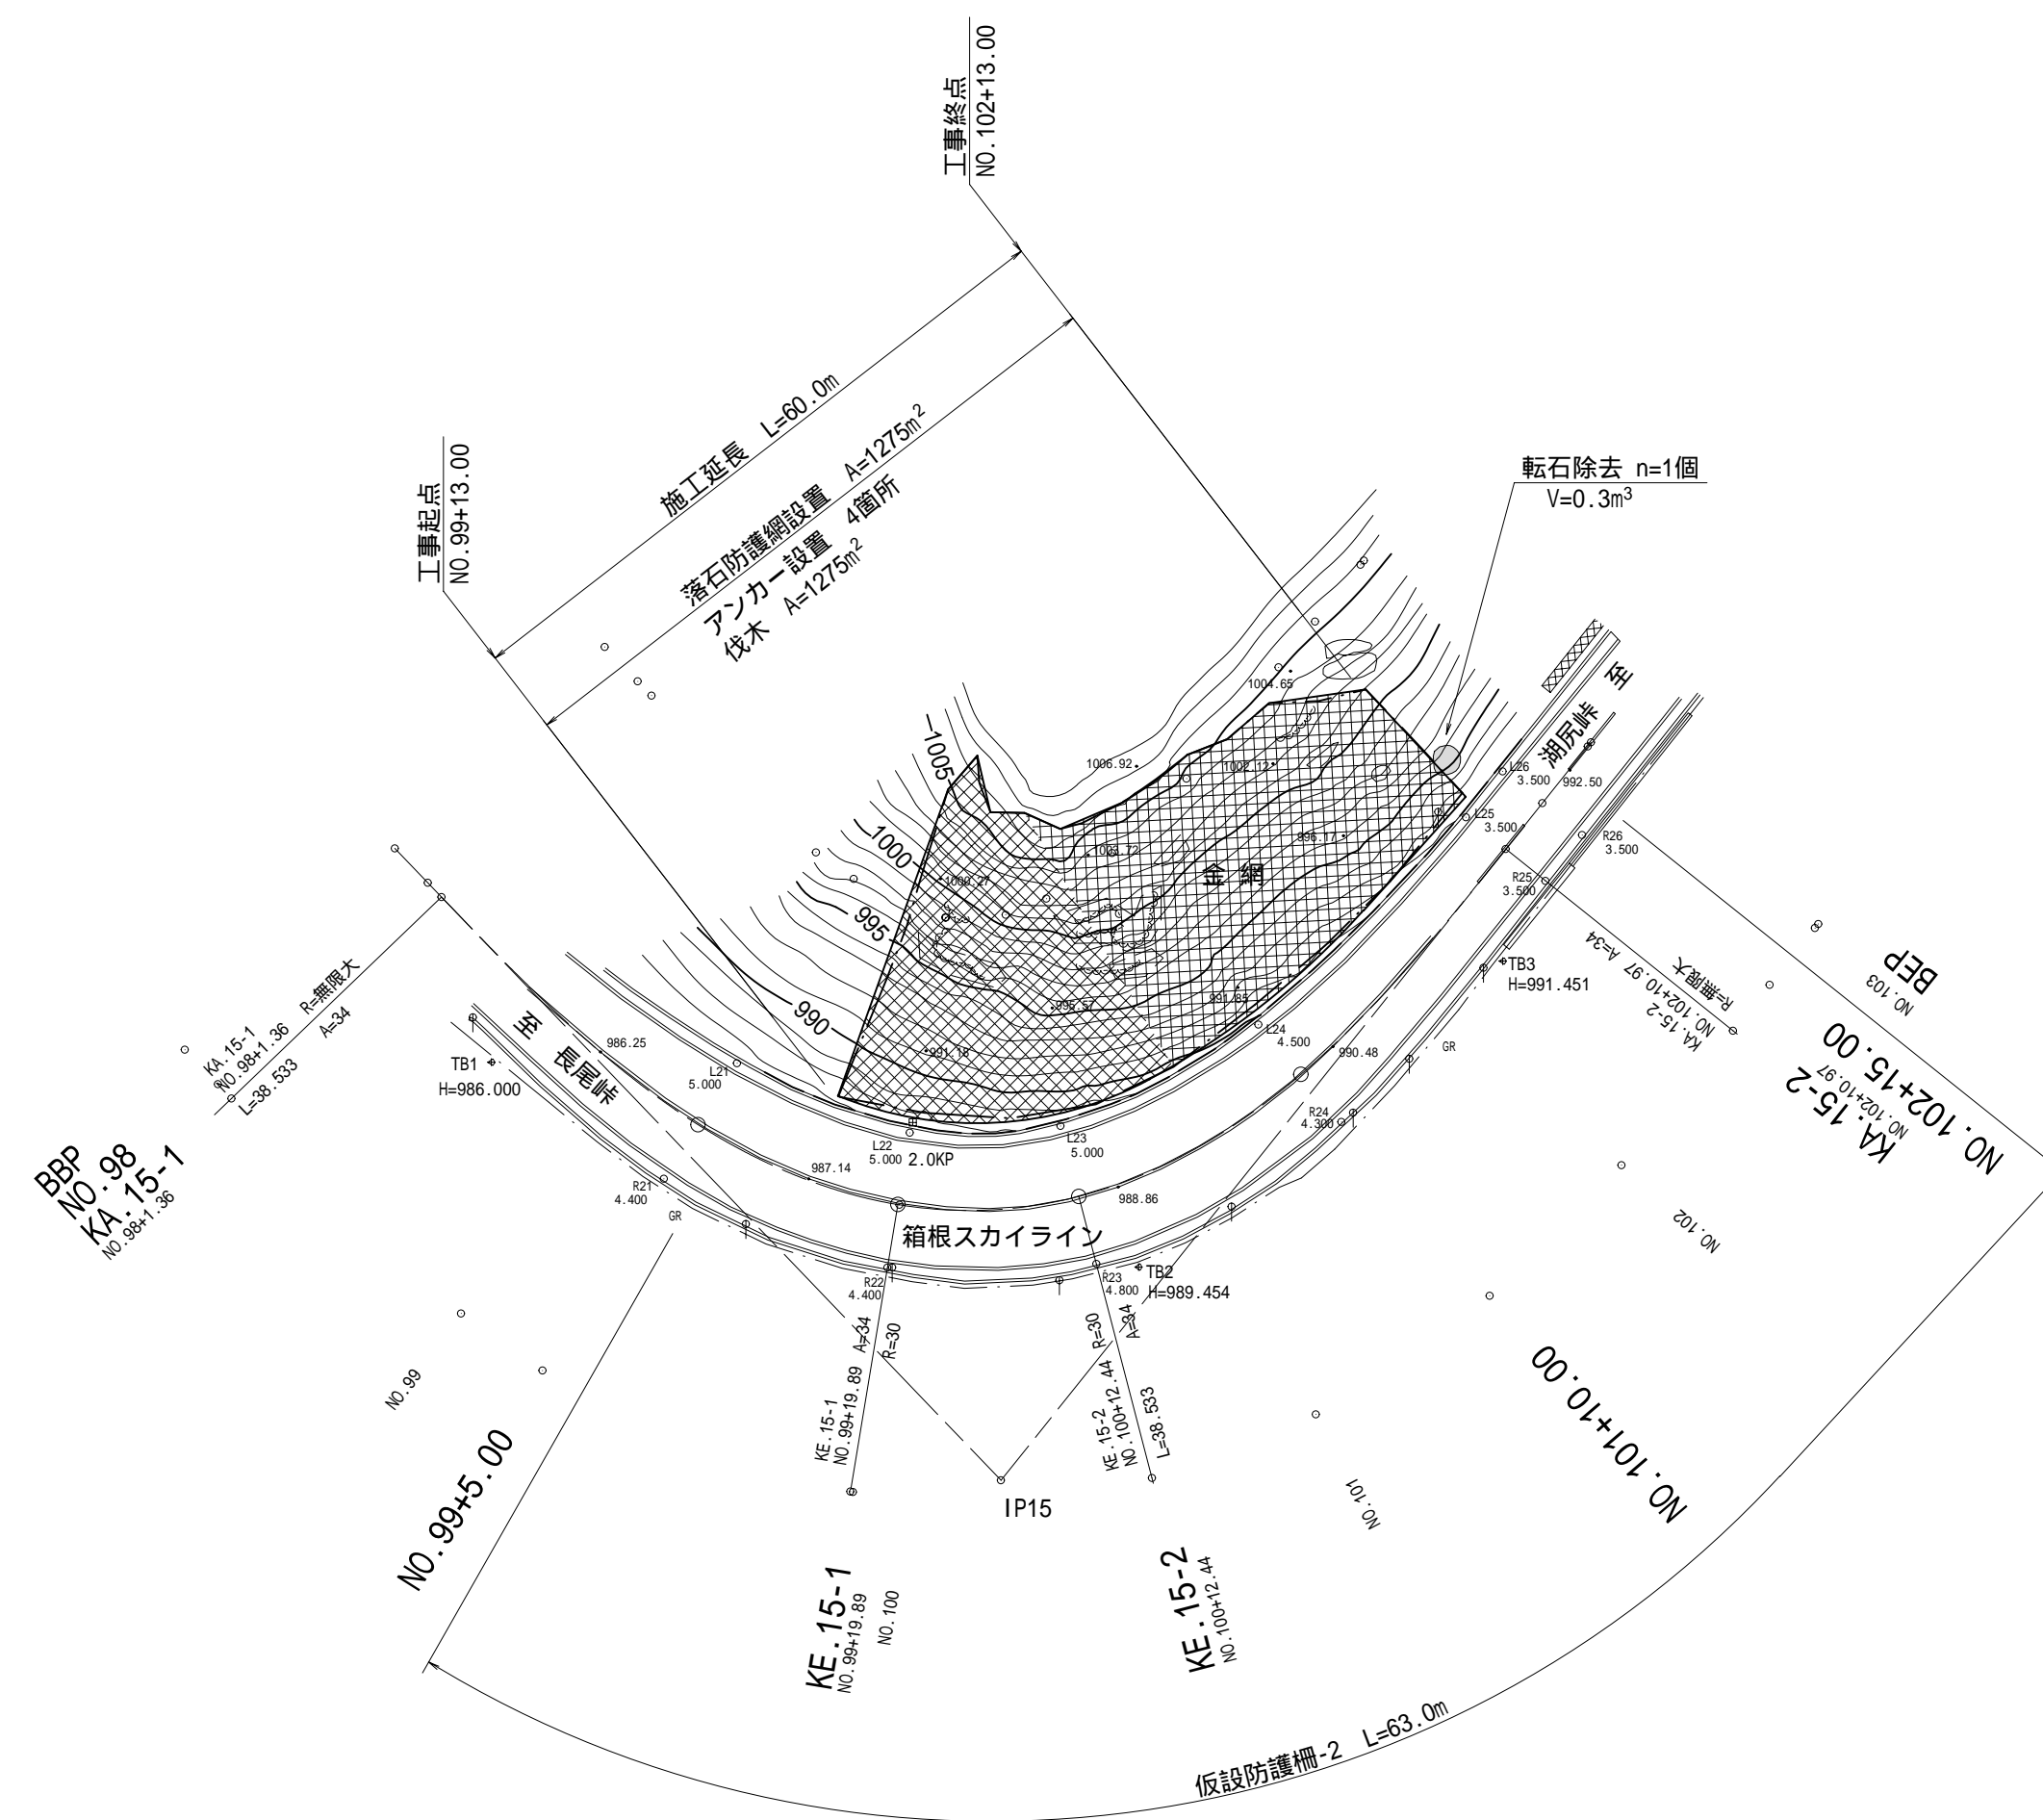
工事終点
NO.102+13.00

工事起点
NO.99+13.00

施工延長 L=60.0m
落石防護網設置 A=1275m$^2$
アンカー設置 4箇所
伐木 A=1275m$^2$

転石除去 n=1個
V=0.3m$^3$

1005
1000
995
990

1004.65
1006.92
1002.12
1003.72
1000.27
996.17
995.57
991.85
991.18

金 網

至 湖尻峠
至 長尾峠

L26 3.500 992.50
L25 3.500
R26 3.500
R25 3.500
TB3 H=991.451
L24 4.500 990.48
GR
R24 4.300
L21 5.000
986.25
TB1 H=986.000
L22 5.000 2.0KP
L23 5.000
987.14
988.86
R21 4.400
GR
R22 4.400
R23 4.800
TB2 H=989.454

箱根スカイライン

KA.15-1 NO.98+1.36 R=無限大 L=38.533 A=34

BBP
NO.98
KA.15-1
NO.98+1.36

KA.15-2 NO.102+10.97 R=無限大 A=34

BEP
NO.103

NO.102+15.00
KA.15-2
NO.102+10.97

NO.102

A=34 R=30
KE.15-1 NO.99+19.89
R=30 A=34
KE.15-2 NO.100+12.44 L=38.533

IP15

NO.99
NO.99+5.00
NO.101
NO.101+10.00

KE.15-1
NO.99+19.89
NO.100

KE.15-2
NO.100+12.44

仮設防護柵-2 L=63.0m